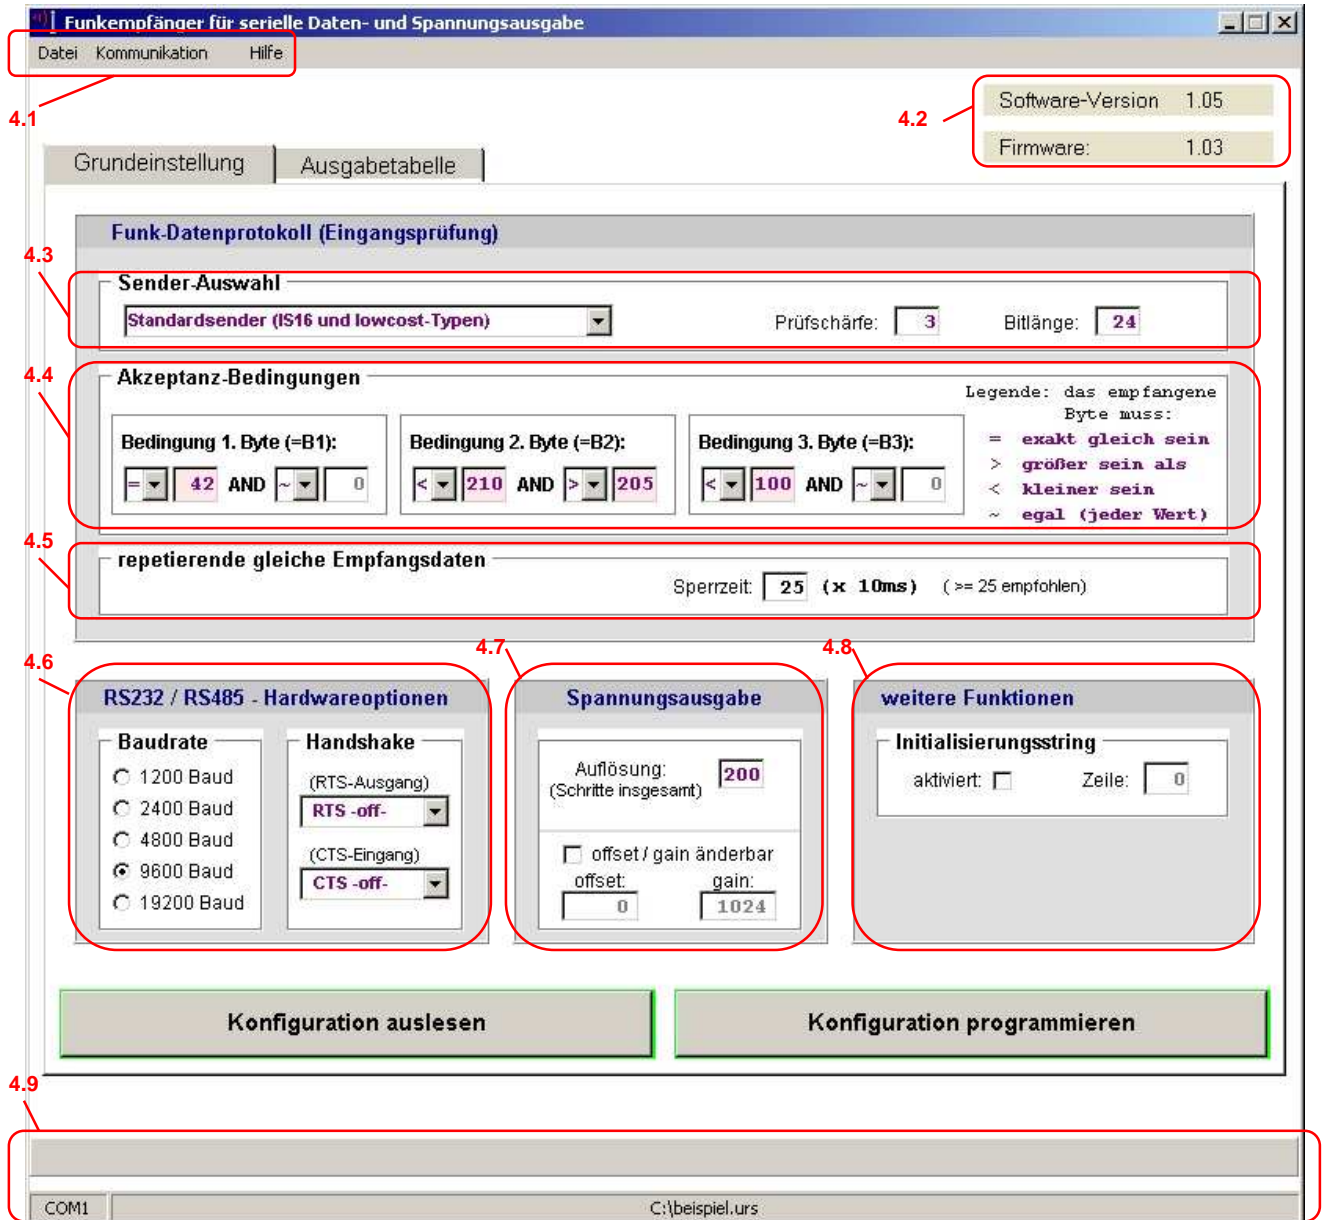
Funkempfänger für serielle Daten- und Spannungsausgabe

Datei Kommunikation Hilfe

4.1

4.2

Software-Version 1.05

Firmware: 1.03

Grundeinstellung Ausgabetabelle

Funk-Datenprotokoll (Eingangsprüfung)

4.3

Sender-Auswahl

Standardsender (IS16 und lowcost-Typen)

Prüfschärfe: 3

Bitlänge: 24

4.4

Akzeptanz-Bedingungen

Legende: das empfangene Byte muss:

= exakt gleich sein

> größer sein als

< kleiner sein

~ egal (jeder Wert)

Bedingung 1. Byte (=B1):

= 42 AND ~ 0

Bedingung 2. Byte (=B2):

< 210 AND > 205

Bedingung 3. Byte (=B3):

< 100 AND ~ 0

4.5

repetierende gleiche Empfangsdaten

Sperrzeit: 25 (x 10ms) ( >= 25 empfohlen)

4.6

4.7

4.8

RS232 / RS485 - Hardwareoptionen

Baudrate

1200 Baud

2400 Baud

4800 Baud

9600 Baud

19200 Baud

Handshake

(RTS-Ausgang)

RTS -off-

(CTS-Eingang)

CTS -off-

Spannungsausgabe

Auflösung: (Schritte insgesamt) 200

offset / gain änderbar

offset: 0

gain: 1024

weitere Funktionen

Initialisierungsstring

aktiviert:

Zeile: 0

Konfiguration auslesen

Konfiguration programmieren

4.9

COM1

C:\beispiel.urs